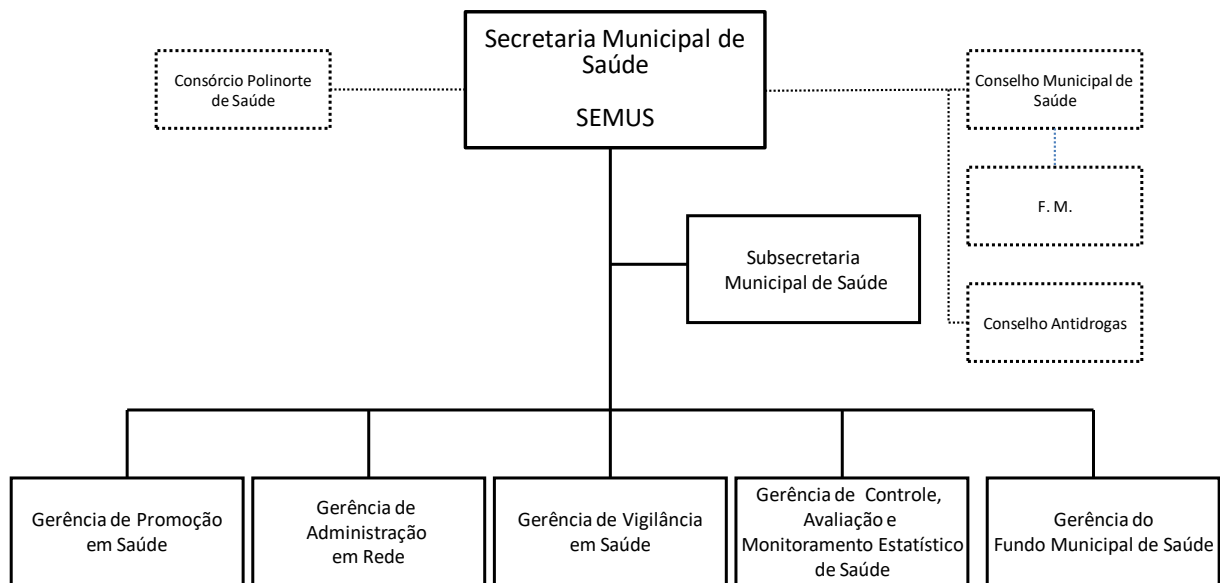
Secretaria Municipal de Saúde

SEMUS

Consórcio Polinorte de Saúde

Conselho Municipal de Saúde

F. M.

Conselho Antidrogas

Subsecretaria Municipal de Saúde

Gerência de Promoção em Saúde

Gerência de Administração em Rede

Gerência de Vigilância em Saúde

Gerência de Controle, Avaliação e Monitoramento Estatístico de Saúde

Gerência do Fundo Municipal de Saúde